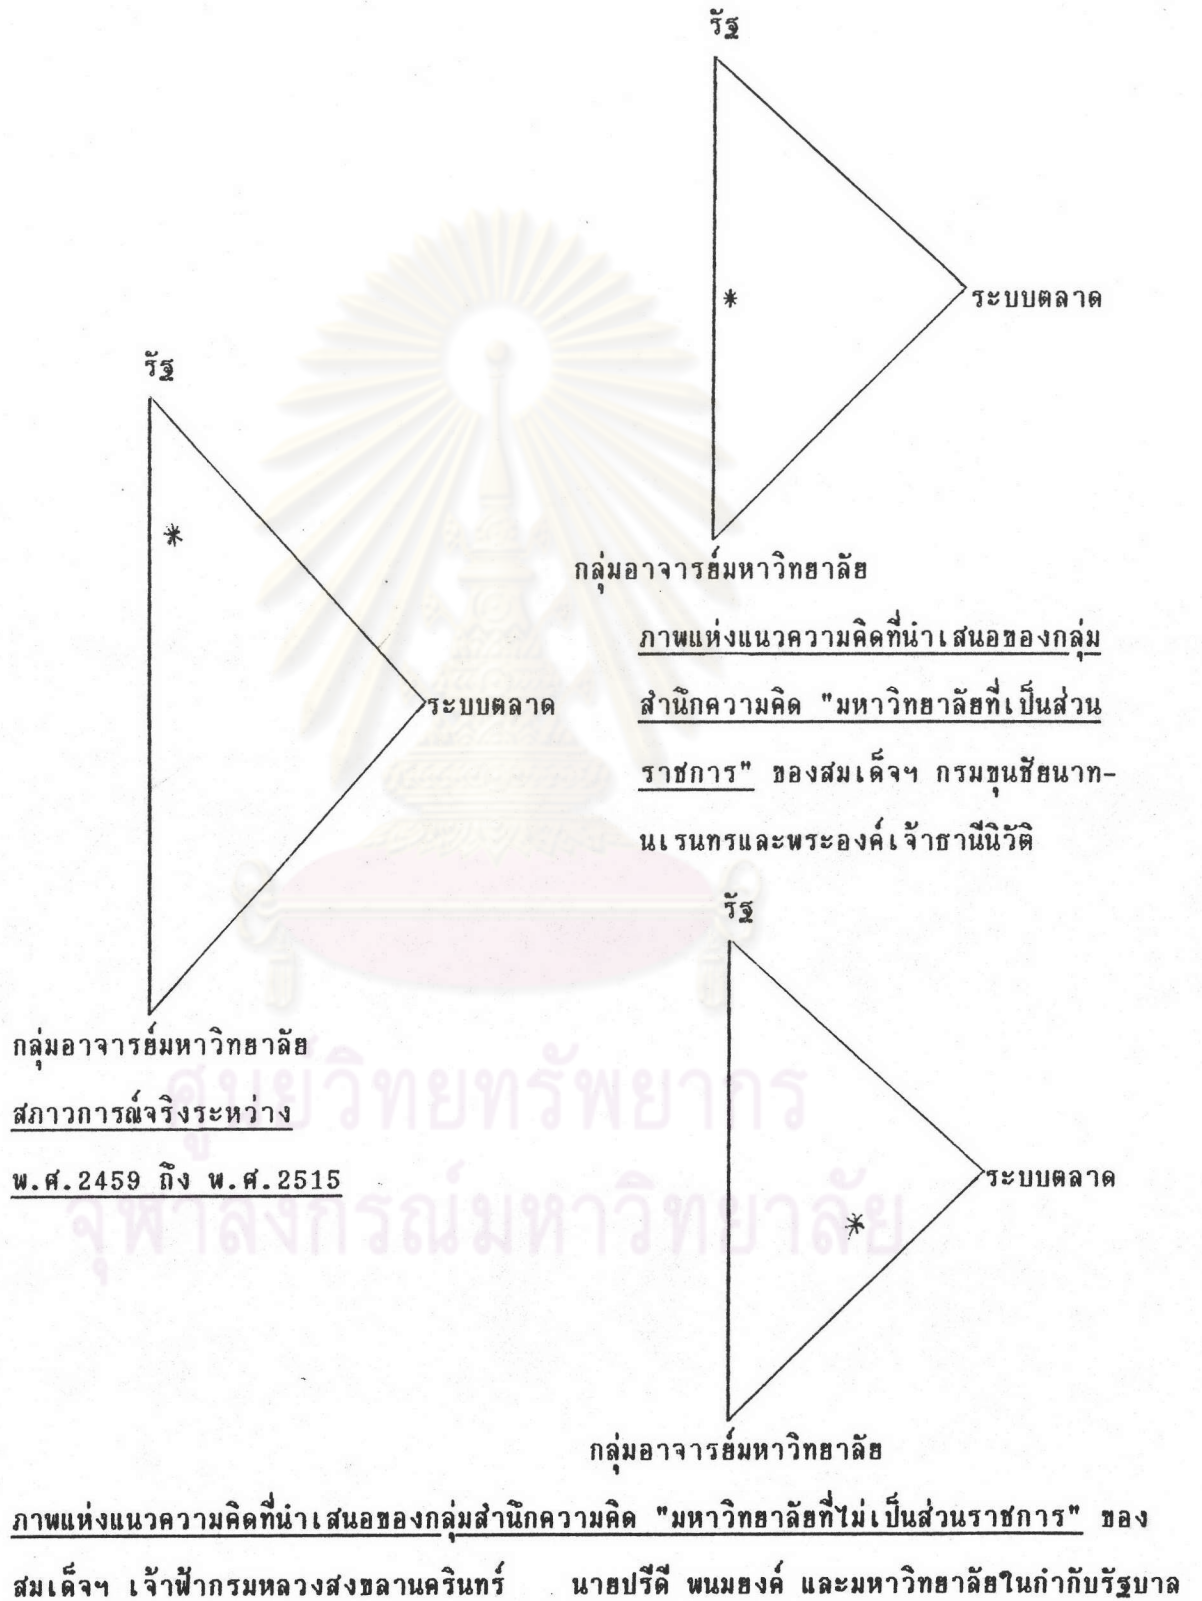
รัฐ

*

ระบบตลาด

รัฐ

*

กลุ่มอาจารย์มหาวิทยาลัย

ภาพแห่งแนวความคิดที่นำเสนอของกลุ่มสำนักความคิด "มหาวิทยาลัยที่เป็นส่วนราชการ" ของสมเด็จฯ กรมขุนชัยนาทนเรนทรและพระองค์เจ้าธานีนิวัติ

ระบบตลาด

รัฐ

กลุ่มอาจารย์มหาวิทยาลัย

สภาวการณ์จริงระหว่าง พ.ศ.2459 ถึง พ.ศ.2515

ศูนย์วิทยทรัพยากร
จุฬาลงกรณ์มหาวิทยาลัย

ระบบตลาด

*

กลุ่มอาจารย์มหาวิทยาลัย

ภาพแห่งแนวความคิดที่นำเสนอของกลุ่มสำนักความคิด "มหาวิทยาลัยที่ไม่เป็นส่วนราชการ" ของสมเด็จฯ เจ้าฟ้ากรมหลวงสงขลานครินทร์ นายปรีดี พนมยงค์ และมหาวิทยาลัยในกำกับรัฐบาล